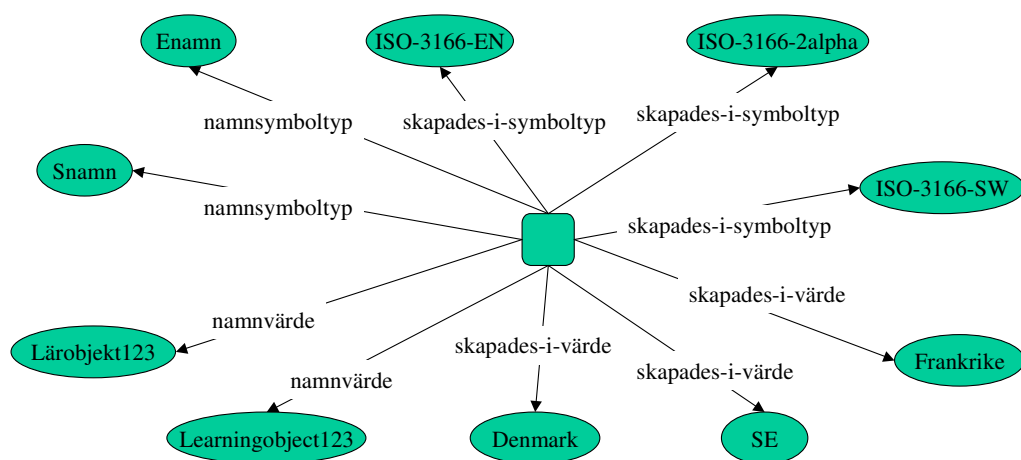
Enamn
ISO-3166-EN
ISO-3166-2alpha
namnsymboltyp
skapades-i-symboltyp
skapades-i-symboltyp
Snamn
namnsymboltyp
ISO-3166-SW
skapades-i-symboltyp
skapades-i-värde
namnvärde
Lärobjekt123
skapades-i-värde
Frankrike
namnvärde
skapades-i-värde
Learningobject123
Denmark
SE